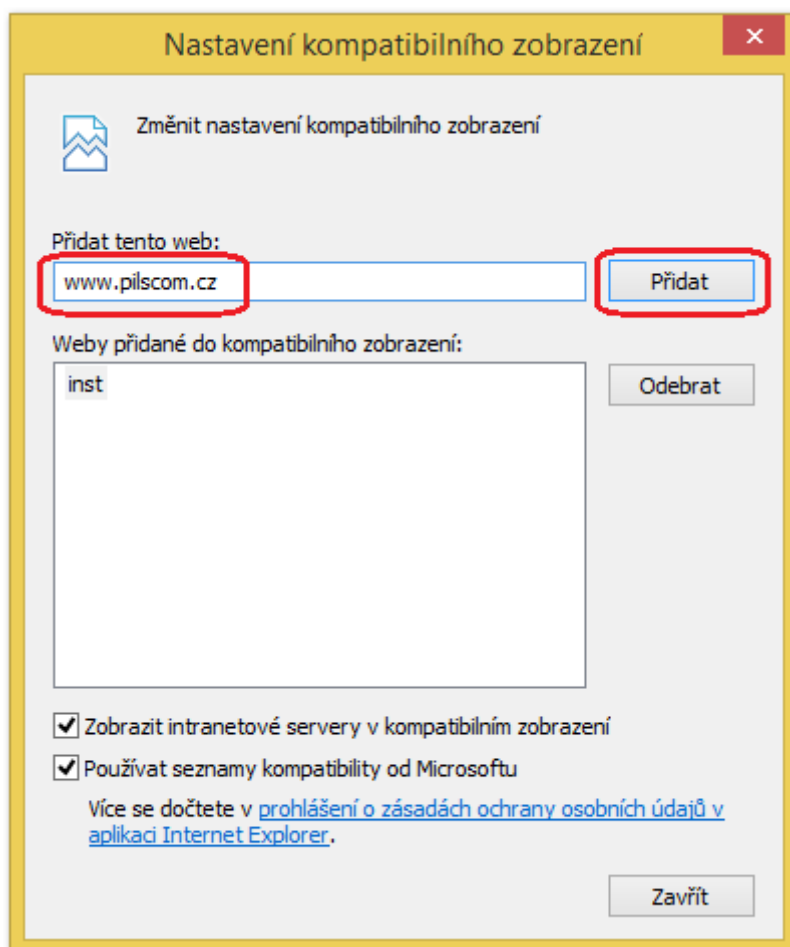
Nastavení kompatibilního zobrazení

✕

Změnit nastavení kompatibilního zobrazení

Přidat tento web:

www.pilscom.cz

Přidat

Weby přidané do kompatibilního zobrazení:

inst

Odebrat

Zobrazit intranetové servery v kompatibilním zobrazení

Používat seznamy kompatibility od Microsoftu

Více se dočtete v prohlášení o zásadách ochrany osobních údajů v aplikaci Internet Explorer.

Zavřít